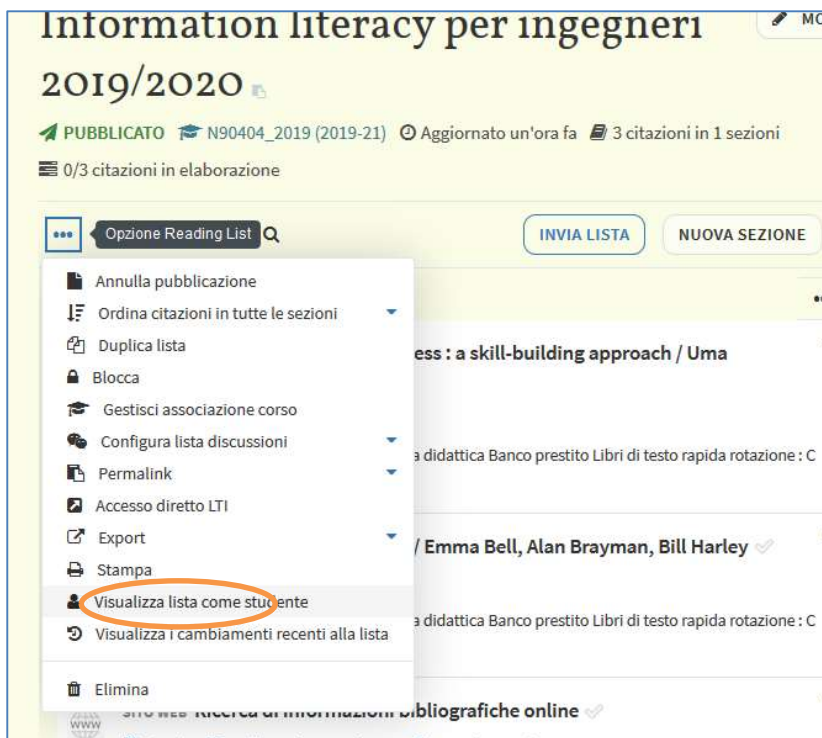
Information literacy per ingegneri 2019/2020

MO

PUBBLICATO N90404_2019 (2019-21) Aggiornato un'ora fa 3 citazioni in 1 sezioni

0/3 citazioni in elaborazione

Opzione Reading List

INVIA LISTA NUOVA SEZIONE

Annulla pubblicazione
Ordina citazioni in tutte le sezioni
Duplica lista
Blocca
Gestisci associazione corso
Configura lista discussioni
Permalink
Accesso diretto LTI
Export
Stampa
Visualizza lista come studente
Visualizza i cambiamenti recenti alla lista
Elimina

ess : a skill-building approach / Uma

a didattica Banco prestito Libri di testo rapida rotazione : C

/ Emma Bell, Alan Brayman, Bill Harley

a didattica Banco prestito Libri di testo rapida rotazione : C

SITO WEB Ricerca di informazioni bibliografiche online

WWW